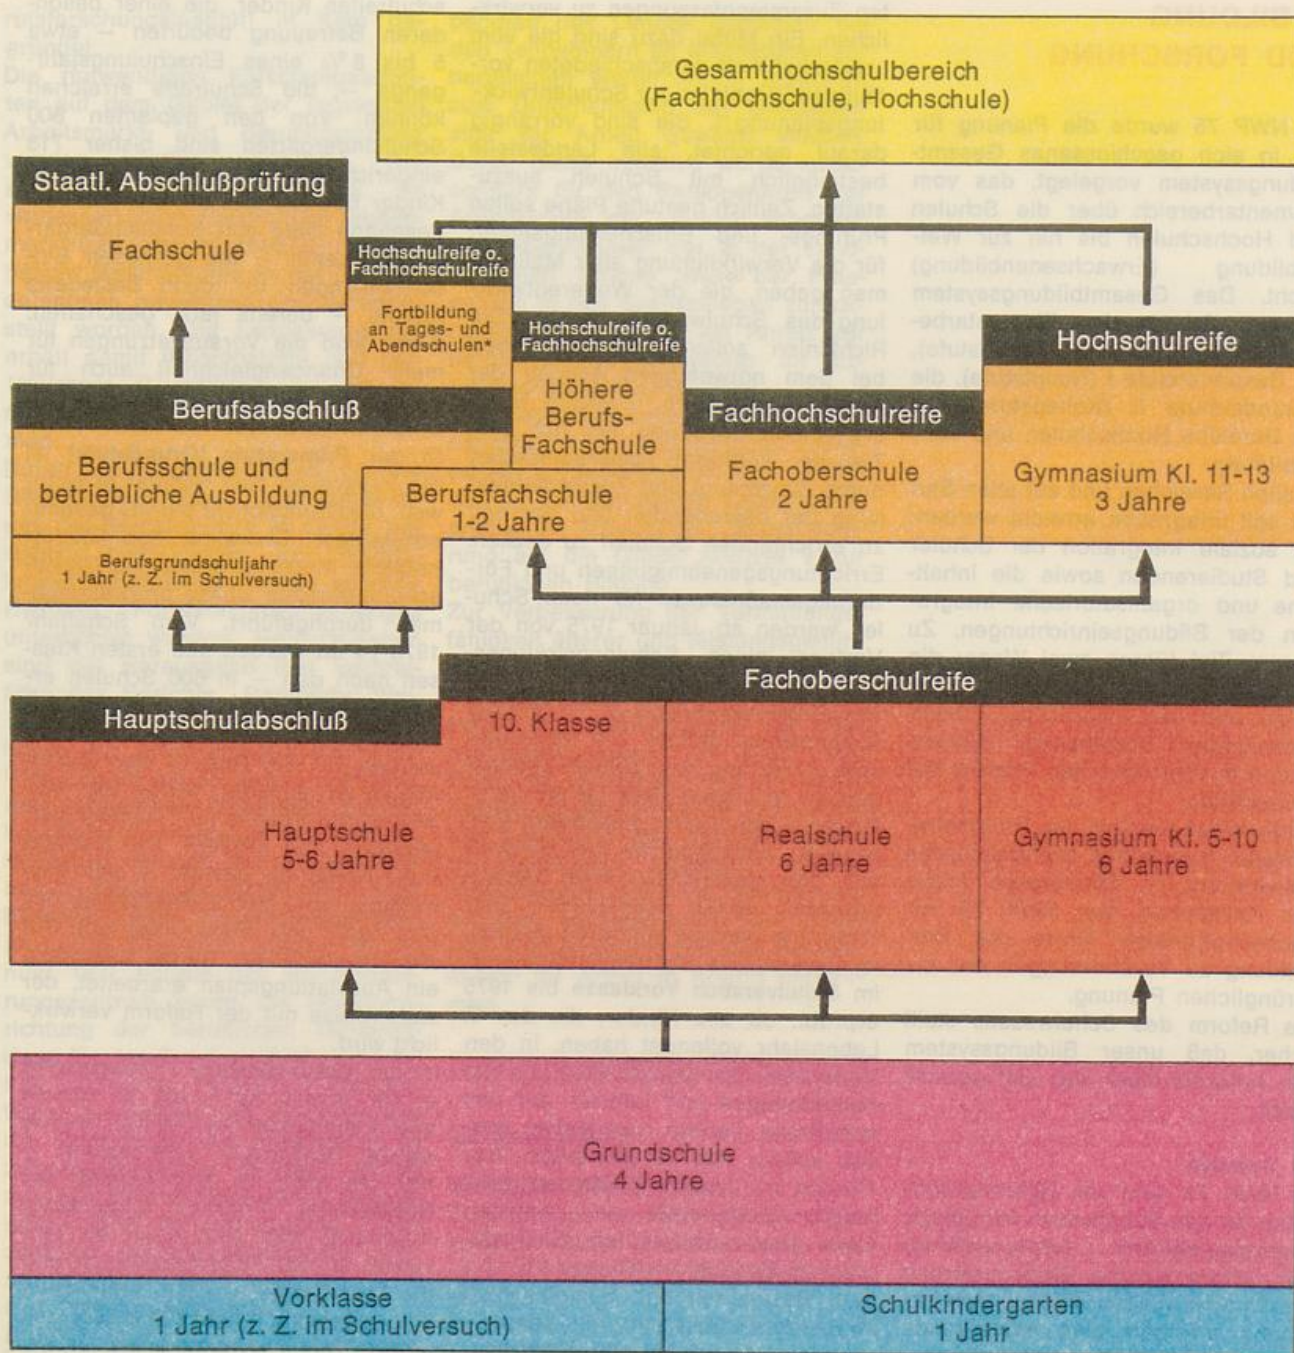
Gesamthochschulbereich
(Fachhochschule, Hochschule)

Staatl. Abschlußprüfung

Fachschule

Hochschulreife o. Fachhochschulreife

Fortbildung an Tages- und Abendschulen*

Hochschulreife o. Fachhochschulreife

Höhere Berufs-Fachschule

Hochschulreife

Berufsabschluß

Fachhochschulreife

Berufsschule und betriebliche Ausbildung

Berufsfachschule
1-2 Jahre

Fachoberschule
2 Jahre

Gymnasium Kl. 11-13
3 Jahre

Berufsgrundschuljahr
1 Jahr (z. Z. im Schulversuch)

Fachoberschulreife

Hauptschulabschluß

10. Klasse

Hauptschule
5-6 Jahre

Realschule
6 Jahre

Gymnasium Kl. 5-10
6 Jahre

Grundschule
4 Jahre

Vorklasse
1 Jahr (z. Z. im Schulversuch)

Schulkindergarten
1 Jahr